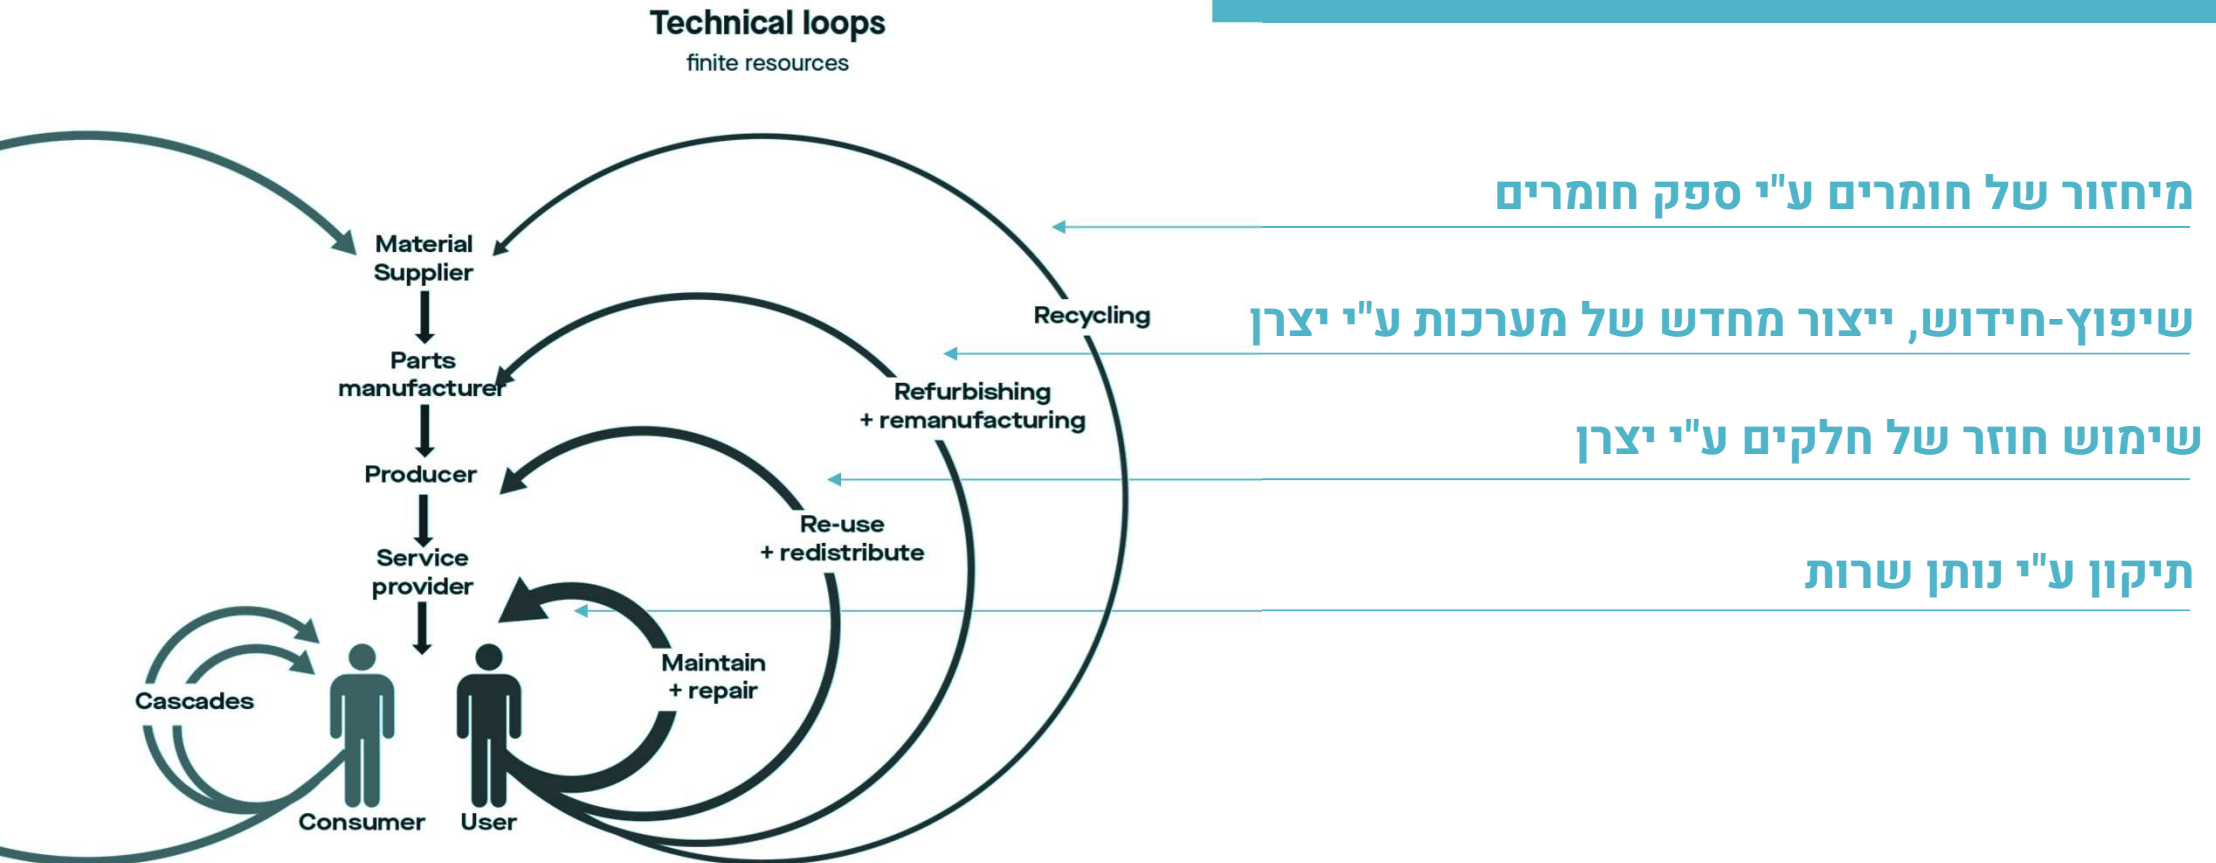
Technical loops
finite resources

Material Supplier
Parts manufacturer
Producer
Service provider
Consumer
User
Cascades
Recycling
Refurbishing + remanufacturing
Re-use + redistribute
Maintain + repair

מיחזור של חומרים ע"י ספק חומרים

שיפוץ-חידוש, ייצור מחדש של מערכות ע"י יצרן

שימוש חוזר של חלקים ע"י יצרן

תיקון ע"י נותן שרות